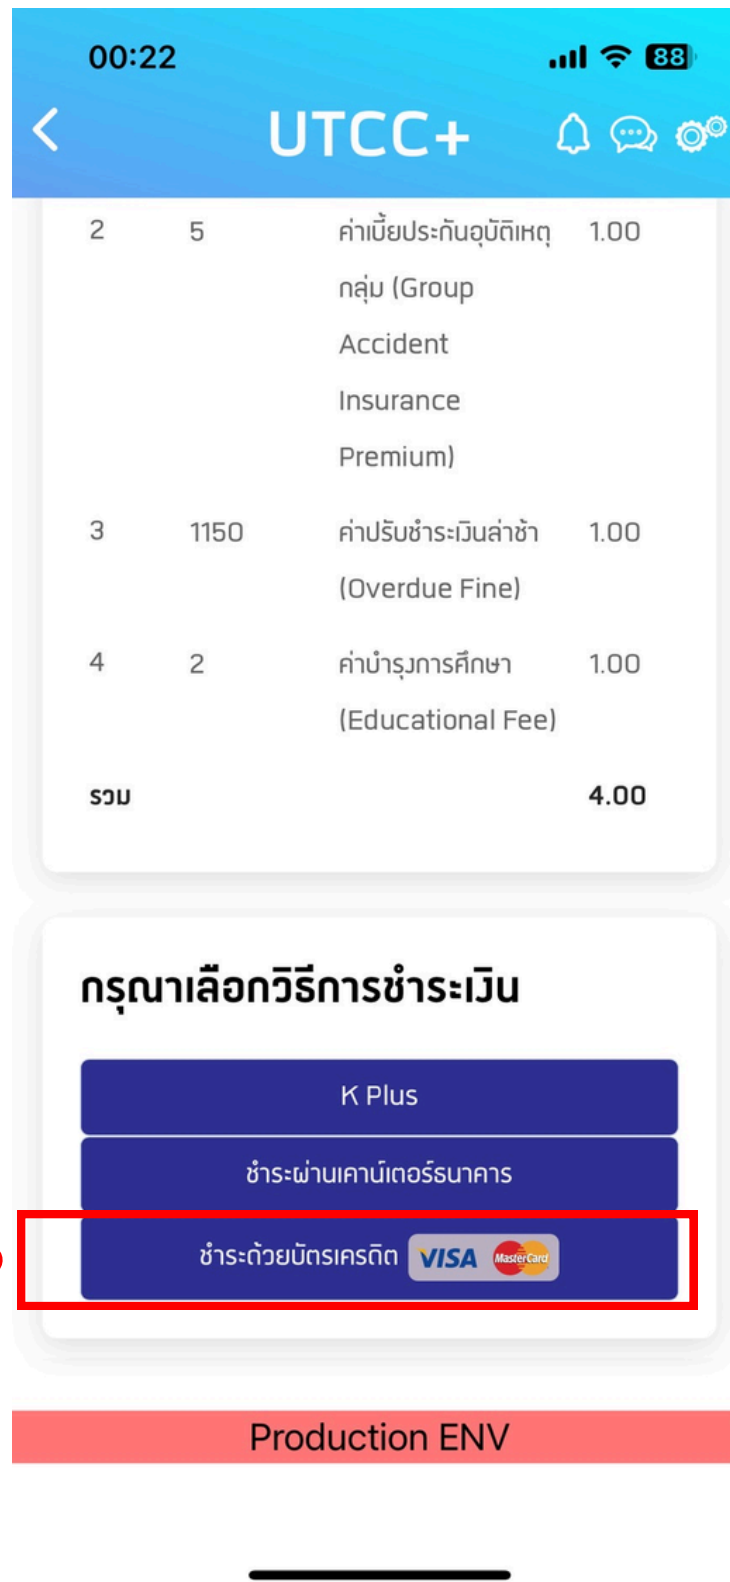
00:22
88

UTCC+

| 2 | 5 | ค่าเบี้ยประกันอุบัติเหตุกลุ่ม (Group Accident Insurance Premium) | 1.00 |
|---|---|---|---|
| 3 | 1150 | ค่าปรับชำระเงินล่าช้า (Overdue Fine) | 1.00 |
| 4 | 2 | ค่าบำรุงการศึกษา (Educational Fee) | 1.00 |
| รวม | | | 4.00 |

กรุณาเลือกวิธีการชำระเงิน

K Plus

ชำระผ่านเคาน์เตอร์ธนาคาร

ชำระด้วยบัตรเครดิต VISA MasterCard

Production ENV